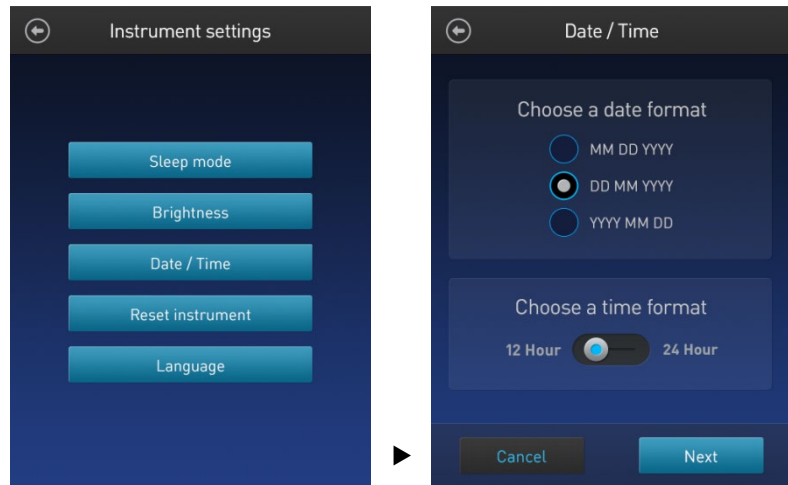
Instrument settings

Sleep mode

Brightness

Date / Time

Reset instrument

Language

Date / Time

Choose a date format

MM DD YYYY

DD MM YYYY

YYYY MM DD

Choose a time format

12 Hour

24 Hour

Cancel

Next